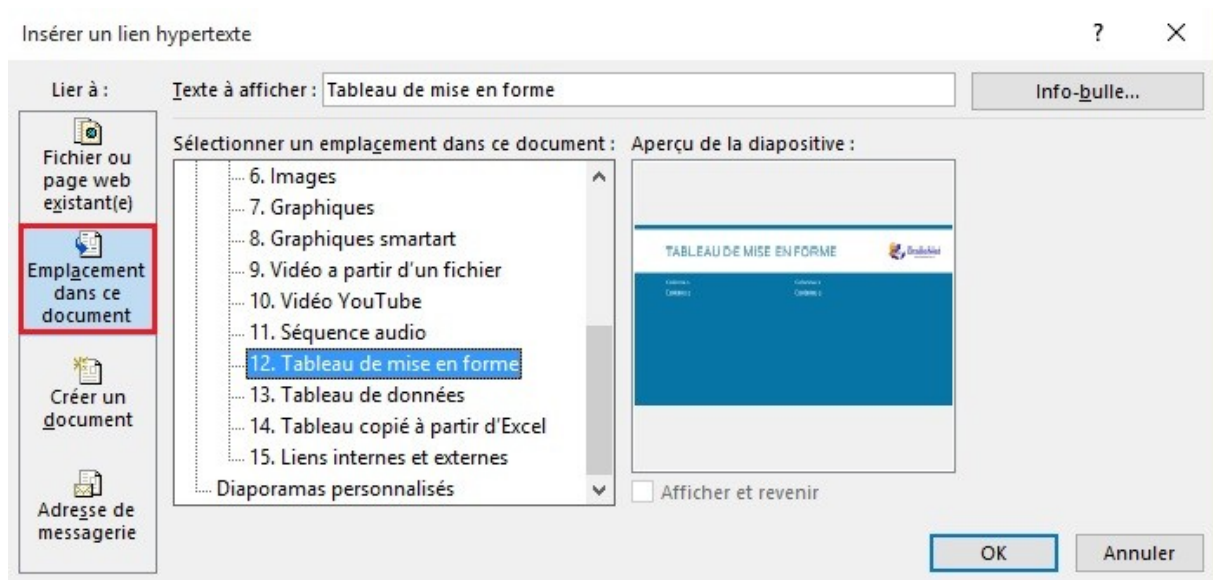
Insérer un lien hypertexte

?

×

Lier à :

Fichier ou page web existant(e)

Emplacement dans ce document

Créer un document

Adresse de messagerie

Texte à afficher : Tableau de mise en forme

Info-bulle...

Sélectionner un emplacement dans ce document :

6. Images
7. Graphiques
8. Graphiques smartart
9. Vidéo a partir d'un fichier
10. Vidéo YouTube
11. Séquence audio
12. Tableau de mise en forme
13. Tableau de données
14. Tableau copié à partir d'Excel
15. Liens internes et externes
Diaporamas personnalisés

Aperçu de la diapositive :

TABLEAU DE MISE EN FORME

Afficher et revenir

OK

Annuler